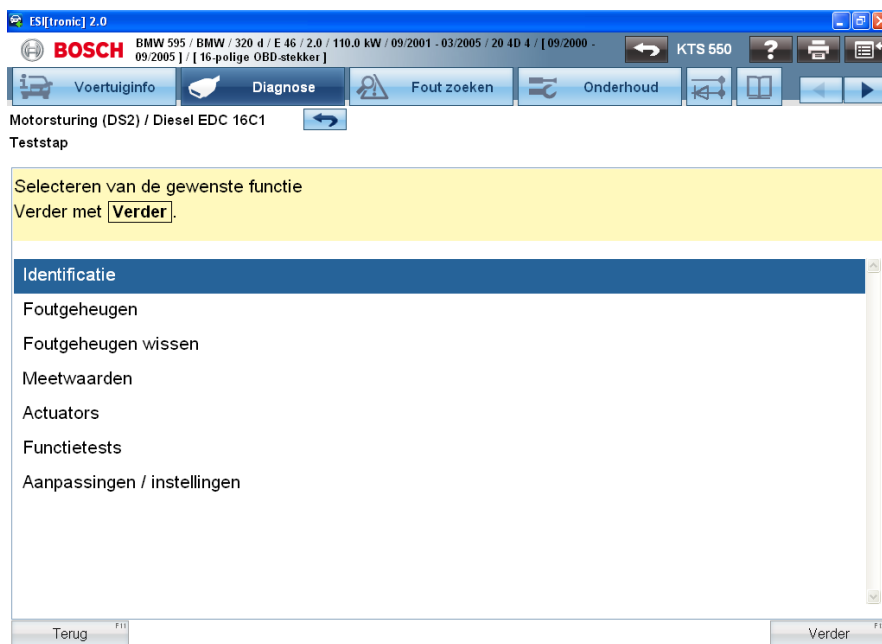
ESI[tronic] 2.0

BOSCH BMW 595 / BMW / 320 d / E 46 / 2.0 / 110.0 kW / 09/2001 - 03/2005 / 20 4D 4 / [ 09/2000 - 09/2005 ] / [ 16-polige OBD-stekker ]

KTS 550

Voertuiginfo Diagnose Fout zoeken Onderhoud

Motorsturing (DS2) / Diesel EDC 16C1
Teststap

Selecteren van de gewenste functie
Verder met Verder.

Identificatie
Foutgeheugen
Foutgeheugen wissen
Meetwaarden
Actuators
Functietests
Aanpassingen / instellingen

Terug F11
Verder F12